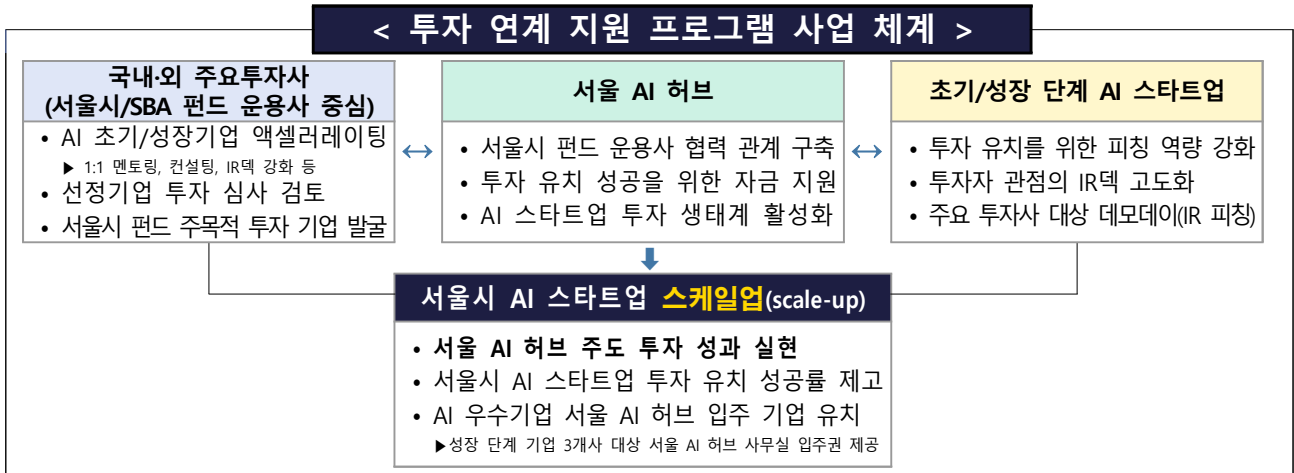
< 투자 연계 지원 프로그램 사업 체계 >

국내·외 주요투자사
(서울시/SBA 펀드 운용사 중심)

• AI 초기/성장기업 액셀러레이팅
▶ 1:1 멘토링, 컨설팅, IR덱 강화 등
• 선정기업 투자 심사 검토
• 서울시 펀드 주목적 투자 기업 발굴

↔

서울 AI 허브

• 서울시 펀드 운용사 협력 관계 구축
• 투자 유치 성공을 위한 자금 지원
• AI 스타트업 투자 생태계 활성화

↔

초기/성장 단계 AI 스타트업

• 투자 유치를 위한 피칭 역량 강화
• 투자자 관점의 IR덱 고도화
• 주요 투자사 대상 데모데이(IR 피칭)

서울시 AI 스타트업 스케일업(scale-up)

• 서울 AI 허브 주도 투자 성과 실현
• 서울시 AI 스타트업 투자 유치 성공률 제고
• AI 우수기업 서울 AI 허브 입주 기업 유치
▶성장 단계 기업 3개사 대상 서울 AI 허브 사무실 입주권 제공